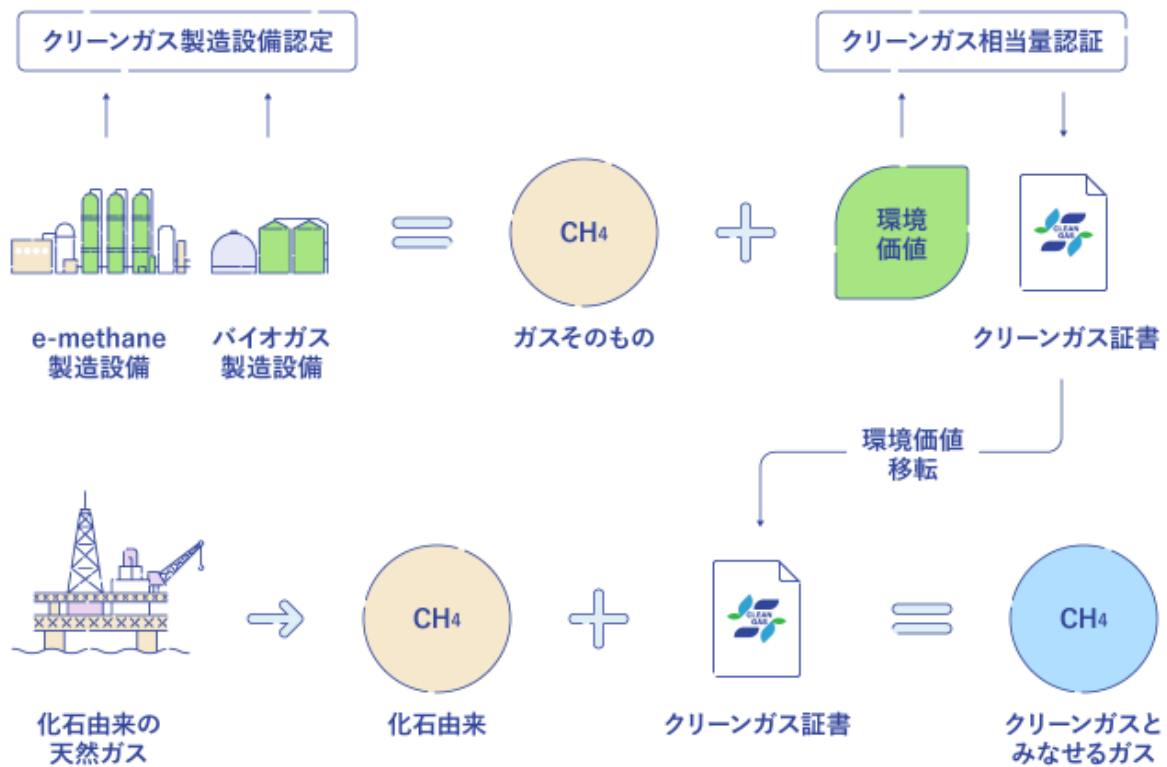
クリーンガス製造設備認定

クリーンガス相当量認証

$CH_4$

環境価値

CLEAN GAS

e-methane 製造設備

バイオガス 製造設備

ガスそのもの

クリーンガス証書

環境価値 移転

$CH_4$

CLEAN GAS

$CH_4$

化石由来の 天然ガス

化石由来

クリーンガス証書

クリーンガスと みなせるガス